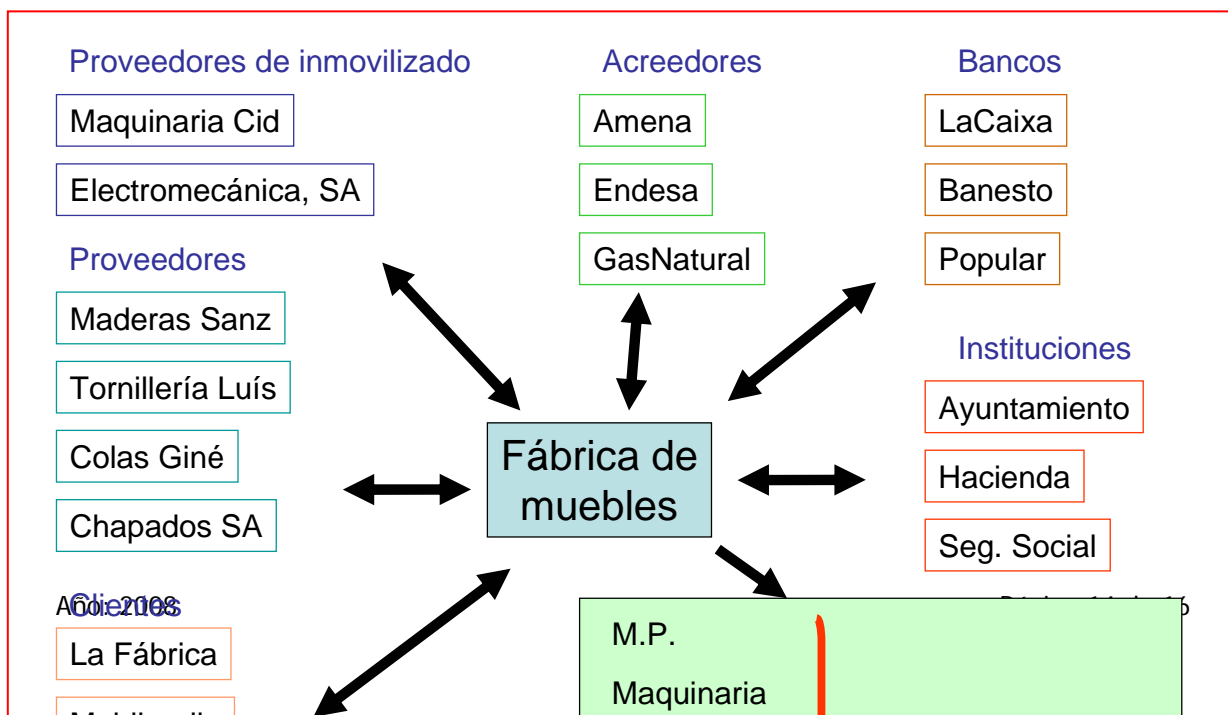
Proveedores de inmovilizado

Maquinaria Cid

Electromecánica, SA

Proveedores

Maderas Sanz

Tornillería Luís

Colas Giné

Chapados SA

Clientes

Año: 2008

La Fábrica

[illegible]

Acreedores

Amena

Endesa

GasNatural

Fábrica de muebles

M.P.

Maquinaria

Bancos

LaCaixa

Banesto

Popular

Instituciones

Ayuntamiento

Hacienda

Seg. Social

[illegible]